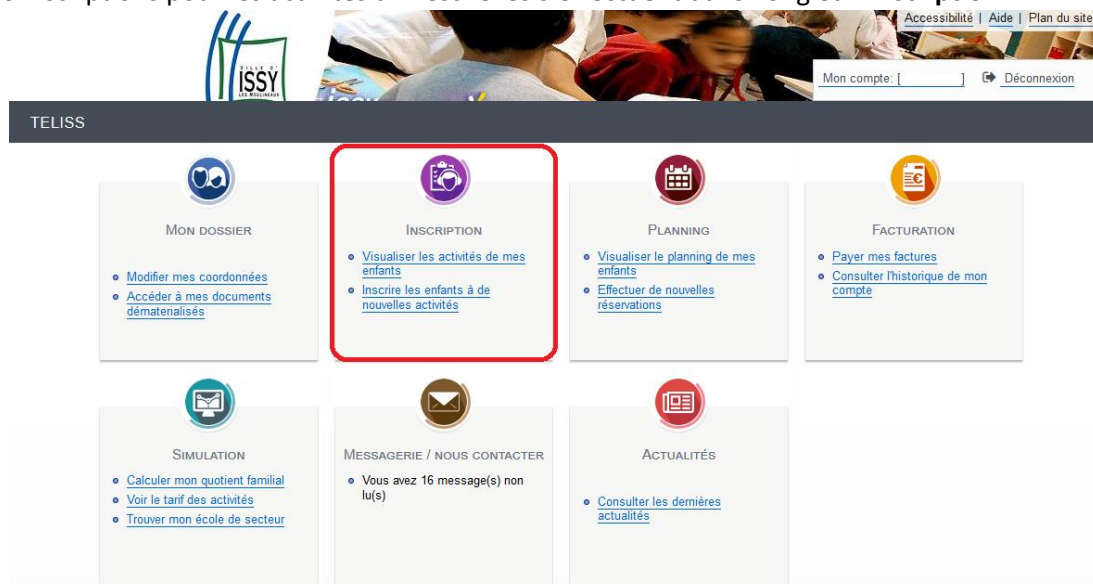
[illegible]

Accessibilité | Aide | Plan du site

VILLE D' ISSY LES MOULINEAUX

Mon compte: [ ] Déconnexion

TELISS

MON DOSSIER

• Modifier mes coordonnées
• Accéder à mes documents dématerialisés

INSCRIPTION

• Visualiser les activités de mes enfants
• Inscrire les enfants à de nouvelles activités

PLANNING

• Visualiser le planning de mes enfants
• Effectuer de nouvelles réservations

FACTURATION

• Payer mes factures
• Consulter l'historique de mon compte

SIMULATION

• Calculer mon quotient familial
• Voir le tarif des activités
• Trouver mon école de secteur

MESSAGERIE / NOUS CONTACTER

• Vous avez 16 message(s) non lu(s)

ACTUALITÉS

• Consulter les dernières actualités